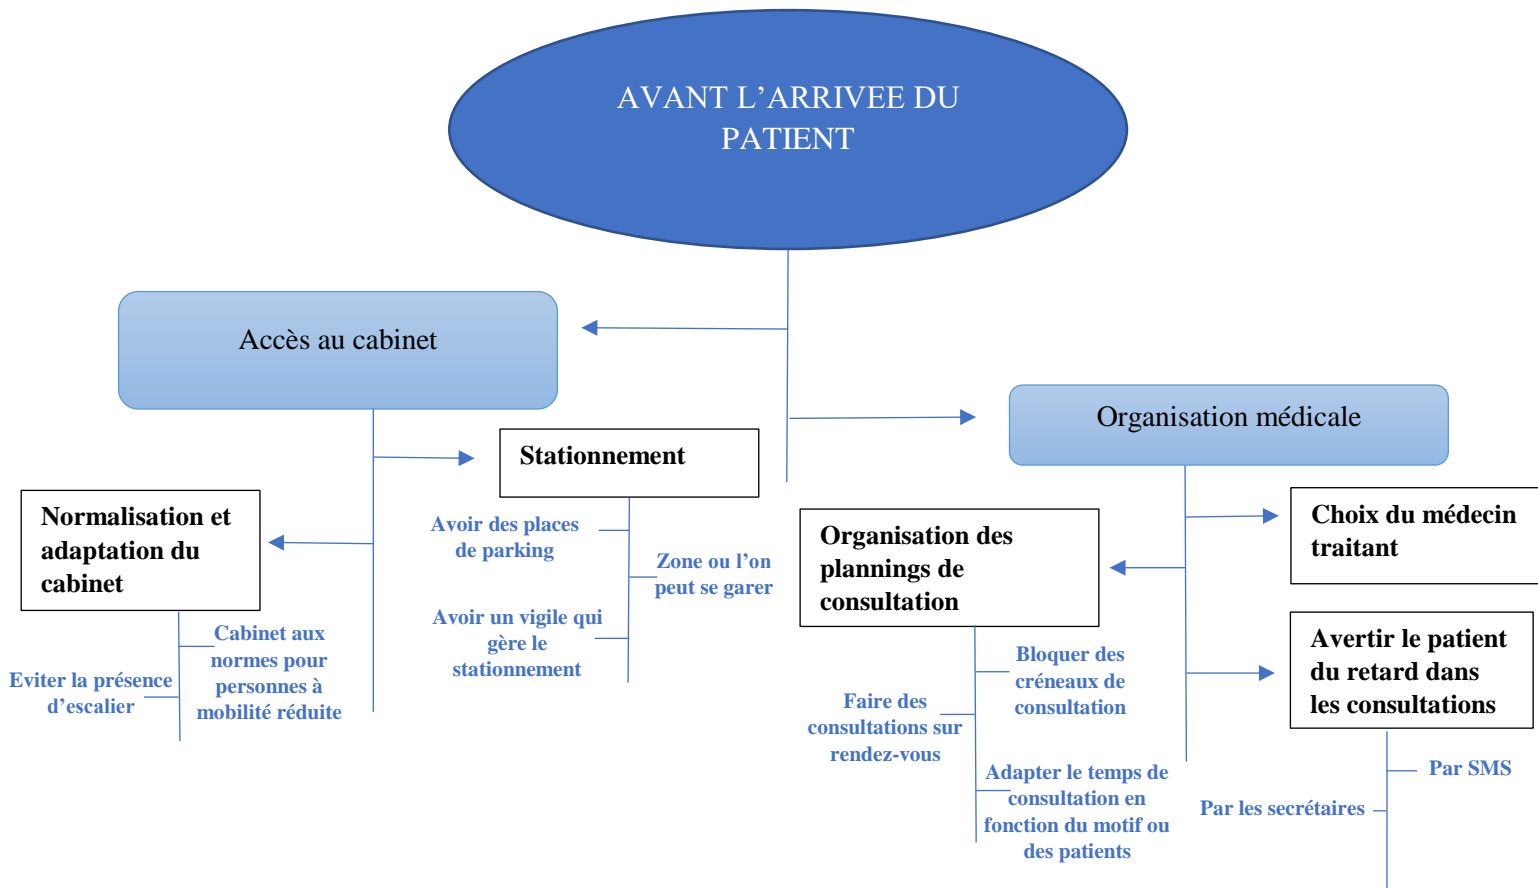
AVANT L'ARRIVEE DU PATIENT

Accès au cabinet

Organisation médicale

Stationnement

Normalisation et adaptation du cabinet

Avoir des places de parking

Zone ou l'on peut se garer

Avoir un vigile qui gère le stationnement

Cabinet aux normes pour personnes à mobilité réduite

Eviter la présence d'escalier

Organisation des plannings de consultation

Choix du médecin traitant

Avertir le patient du retard dans les consultations

Bloquer des créneaux de consultation

Faire des consultations sur rendez-vous

Adapter le temps de consultation en fonction du motif ou des patients

Par SMS

Par les secrétaires